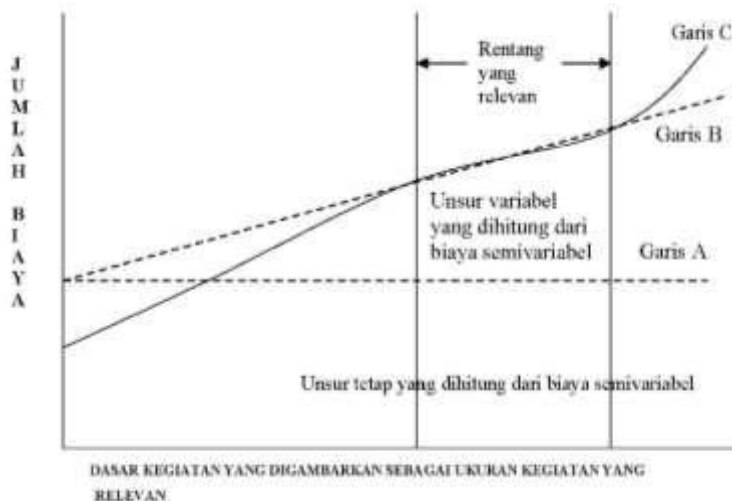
J
U
M
L
A
H

B
I
A
Y
A

Rentang yang relevan

Garis C

Garis B

Unsur variabel yang dihitung dari biaya semivariabel

Garis A

Unsur tetap yang dihitung dari biaya semivariabel

DASAR KEGIATAN YANG DIGAMBARKAN SEBAGAI UKURAN KEGIATAN YANG RELEVAN